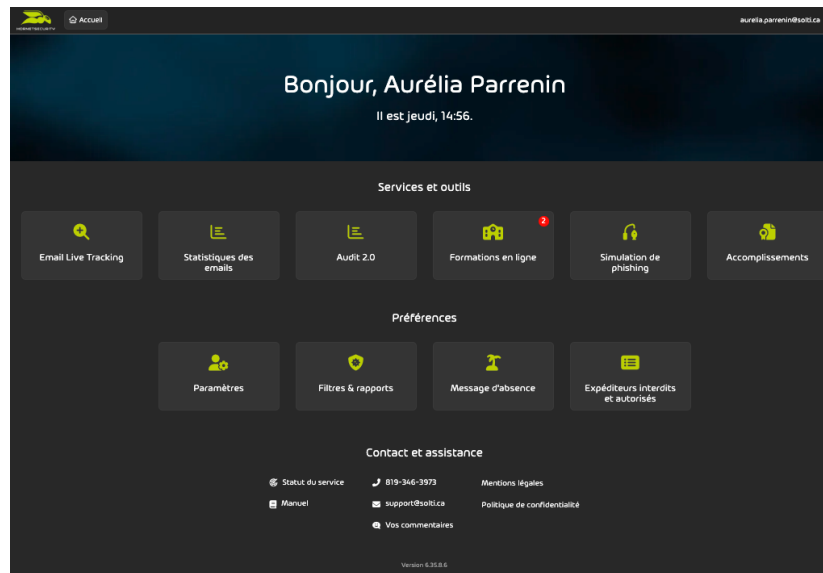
HORNETSECURITY

Accueil

aurelia.parrenin@solti.ca

Bonjour, Aurélia Parrenin

Il est jeudi, 14:56.

Services et outils

Email Live Tracking

Statistiques des emails

Audit 2.0

2

Formations en ligne

Simulation de phishing

Accomplissements

Préférences

Paramètres

Filtres & rapports

Message d'absence

Expéditeurs interdits et autorisés

Contact et assistance

Statut du service

Manuel

819-346-3973

support@solti.ca

Vos commentaires

Mentions légales

Politique de confidentialité

Version 6.35.8.6